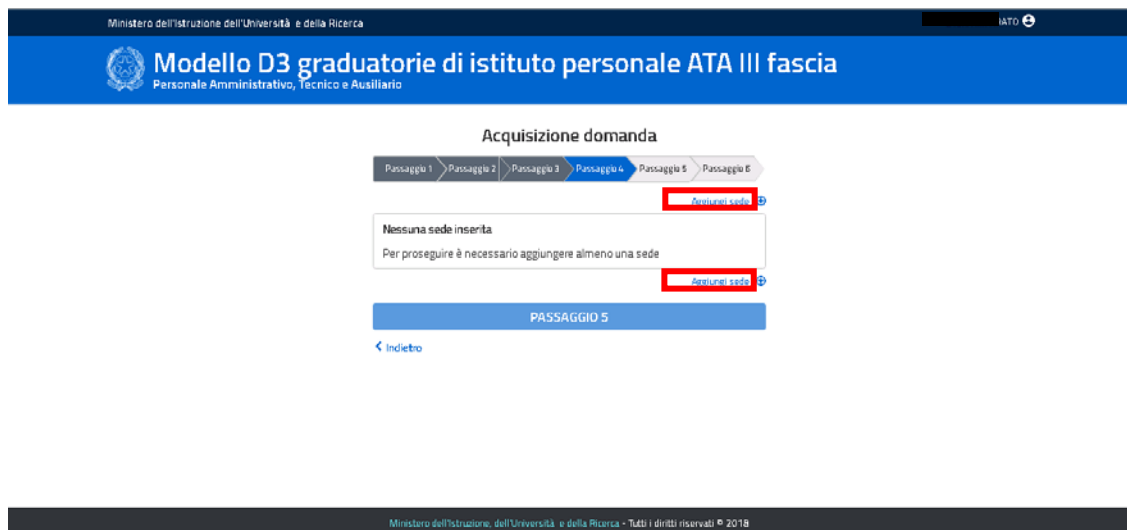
Ministero dell'Istruzione dell'Università e della Ricerca

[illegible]IATO

Modello D3 graduatorie di istituto personale ATA III fascia
Personale Amministrativo, Tecnico e Ausiliario

Acquisizione domanda

Passaggio 1 Passaggio 2 Passaggio 3 Passaggio 4 Passaggio 5 Passaggio 6

Aggiungi sede

Nessuna sede inserita

Per proseguire è necessario aggiungere almeno una sede

Aggiungi sede

PASSAGGIO 5

Indietro

Ministero dell'Istruzione, dell'Università e della Ricerca - Tutti i diritti riservati © 2018